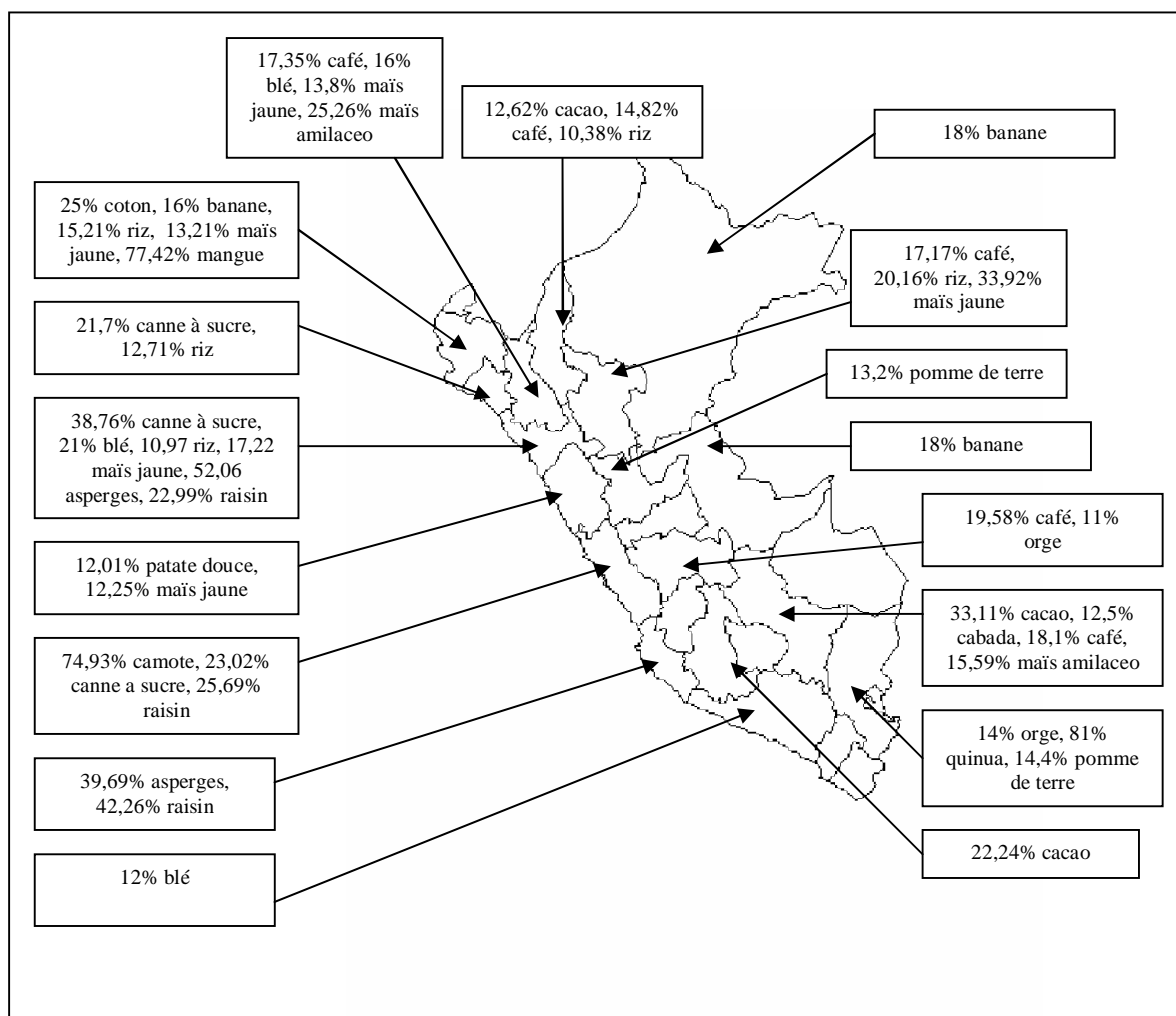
17,35% café, 16% blé, 13,8% maïs jaune, 25,26% maïs amilaceo

12,62% cacao, 14,82% café, 10,38% riz

18% banane

25% coton, 16% banane, 15,21% riz, 13,21% maïs jaune, 77,42% mangue

17,17% café, 20,16% riz, 33,92% maïs jaune

21,7% canne à sucre, 12,71% riz

13,2% pomme de terre

38,76% canne à sucre, 21% blé, 10,97 riz, 17,22 maïs jaune, 52,06 asperges, 22,99% raisin

18% banane

19,58% café, 11% orge

12,01% patate douce, 12,25% maïs jaune

33,11% cacao, 12,5% cabada, 18,1% café, 15,59% maïs amilaceo

74,93% camote, 23,02% canne a sucre, 25,69% raisin

14% orge, 81% quinua, 14,4% pomme de terre

39,69% asperges, 42,26% raisin

22,24% cacao

12% blé